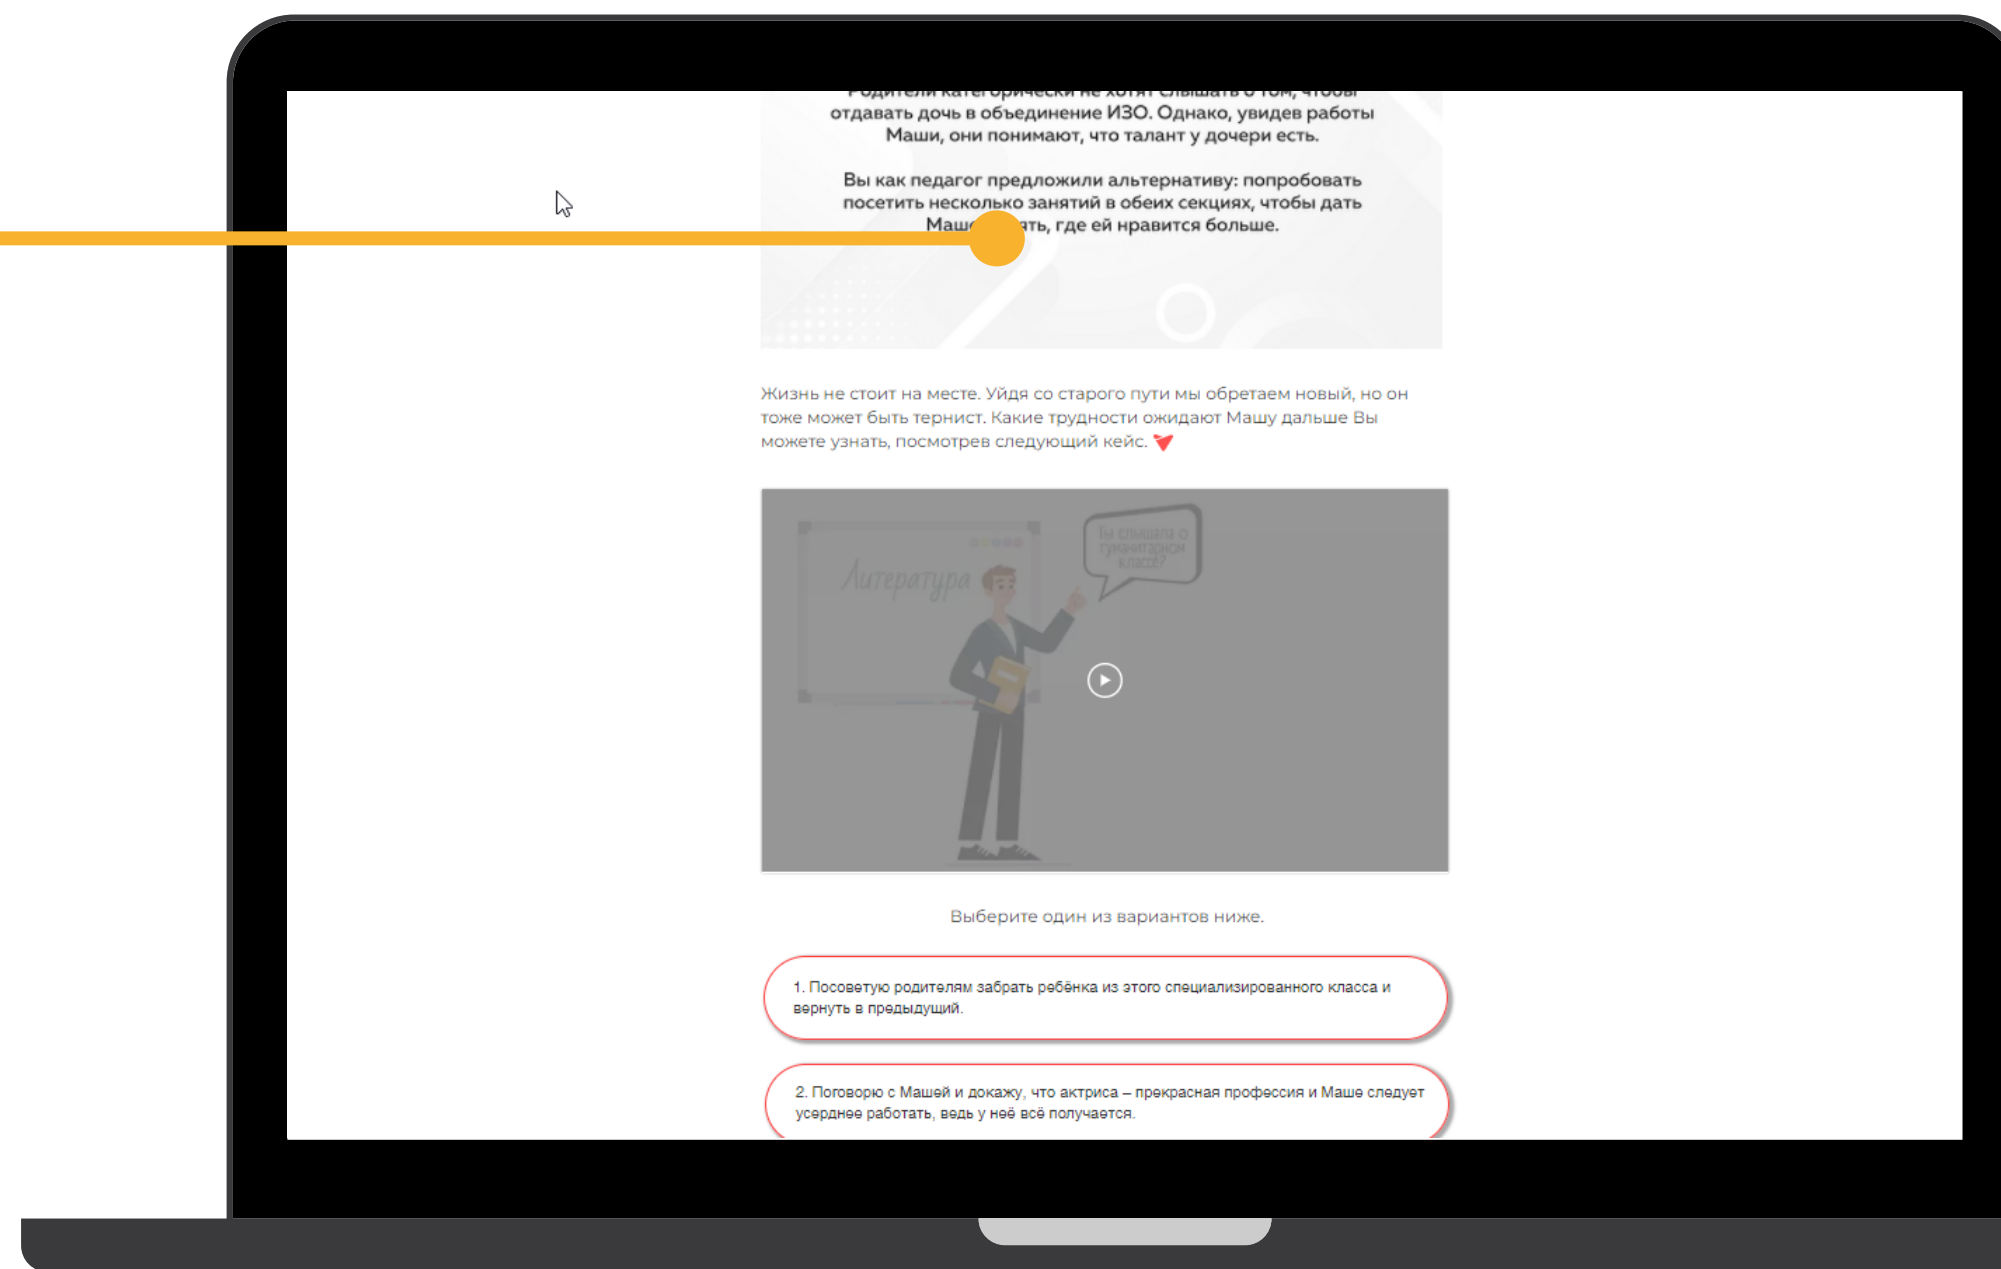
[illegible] отдавать дочь в объединение ИЗО. Однако, увидев работы Маши, они понимают, что талант у дочери есть.

Вы как педагог предложили альтернативу: попробовать посетить несколько занятий в обеих секциях, чтобы дать Маш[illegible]ать, где ей нравится больше.

Жизнь не стоит на месте. Уйдя со старого пути мы обретаем новый, но он тоже может быть тернист. Какие трудности ожидают Машу дальше Вы можете узнать, посмотрев следующий кейс.

Литература

Ты слышала о гуманитарном классе?

Выберите один из вариантов ниже.

1. Посоветую родителям забрать ребёнка из этого специализированного класса и вернуть в предыдущий.

2. Поговорю с Машей и докажу, что актриса – прекрасная профессия и Маше следует усерднее работать, ведь у неё всё получается.